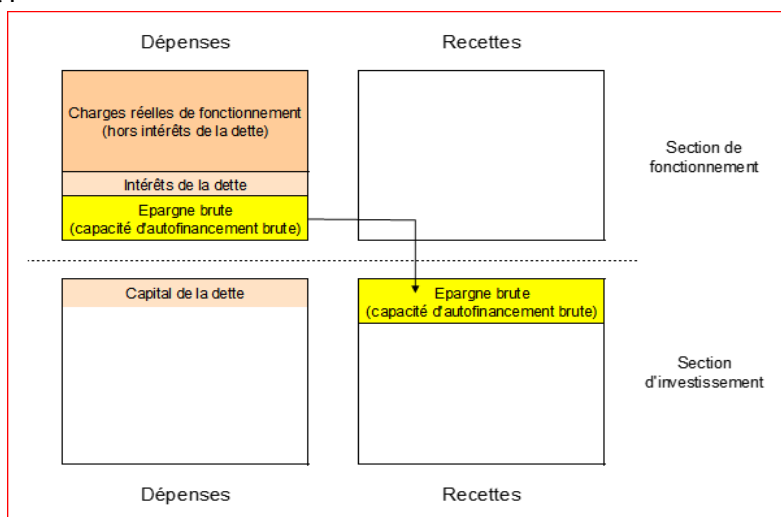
Dépenses

Recettes

Charges réelles de fonctionnement (hors intérêts de la dette)

Intérêts de la dette

Epargne brute (capacité d'autofinancement brute)

Section de fonctionnement

Capital de la dette

Epargne brute (capacité d'autofinancement brute)

Section d'investissement

Dépenses

Recettes